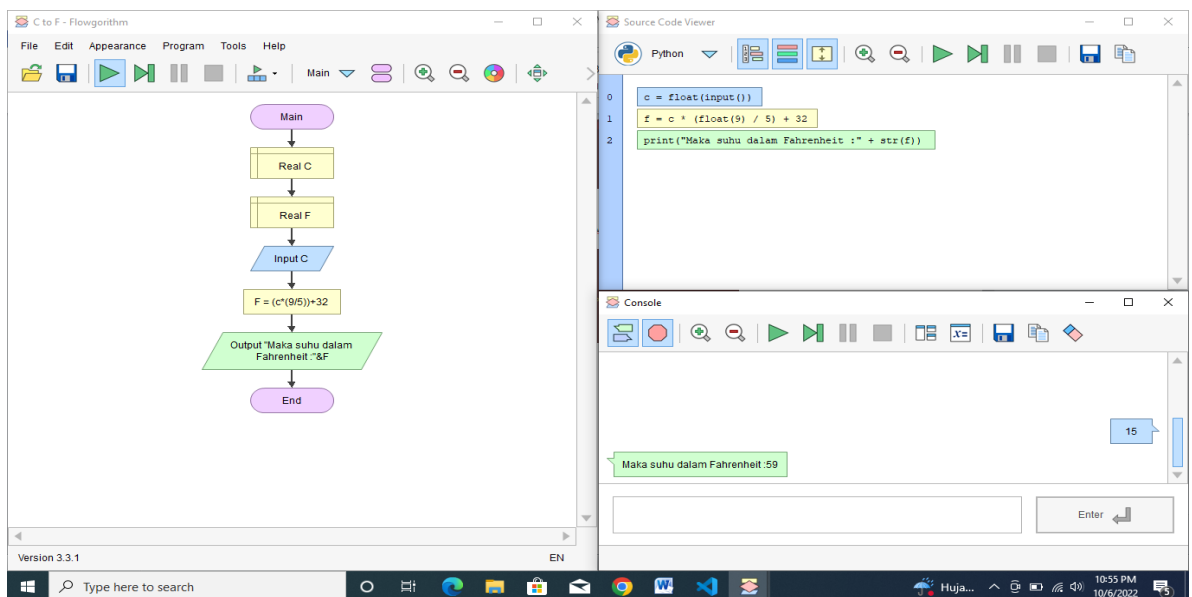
C to F - Flowgorithm

File Edit Appearance Program Tools Help

Main

Main

Real C

Real F

Input C

F = (c*(9/5))+32

Output "Maka suhu dalam Fahrenheit :"&F

End

Version 3.3.1

EN

Source Code Viewer

Python

0 c = float(input())
1 f = c * (float(9) / 5) + 32
2 print("Maka suhu dalam Fahrenheit :" + str(f))

Console

15

Maka suhu dalam Fahrenheit :59

Enter

Type here to search

Huja...

10:55 PM
10/6/2022

5